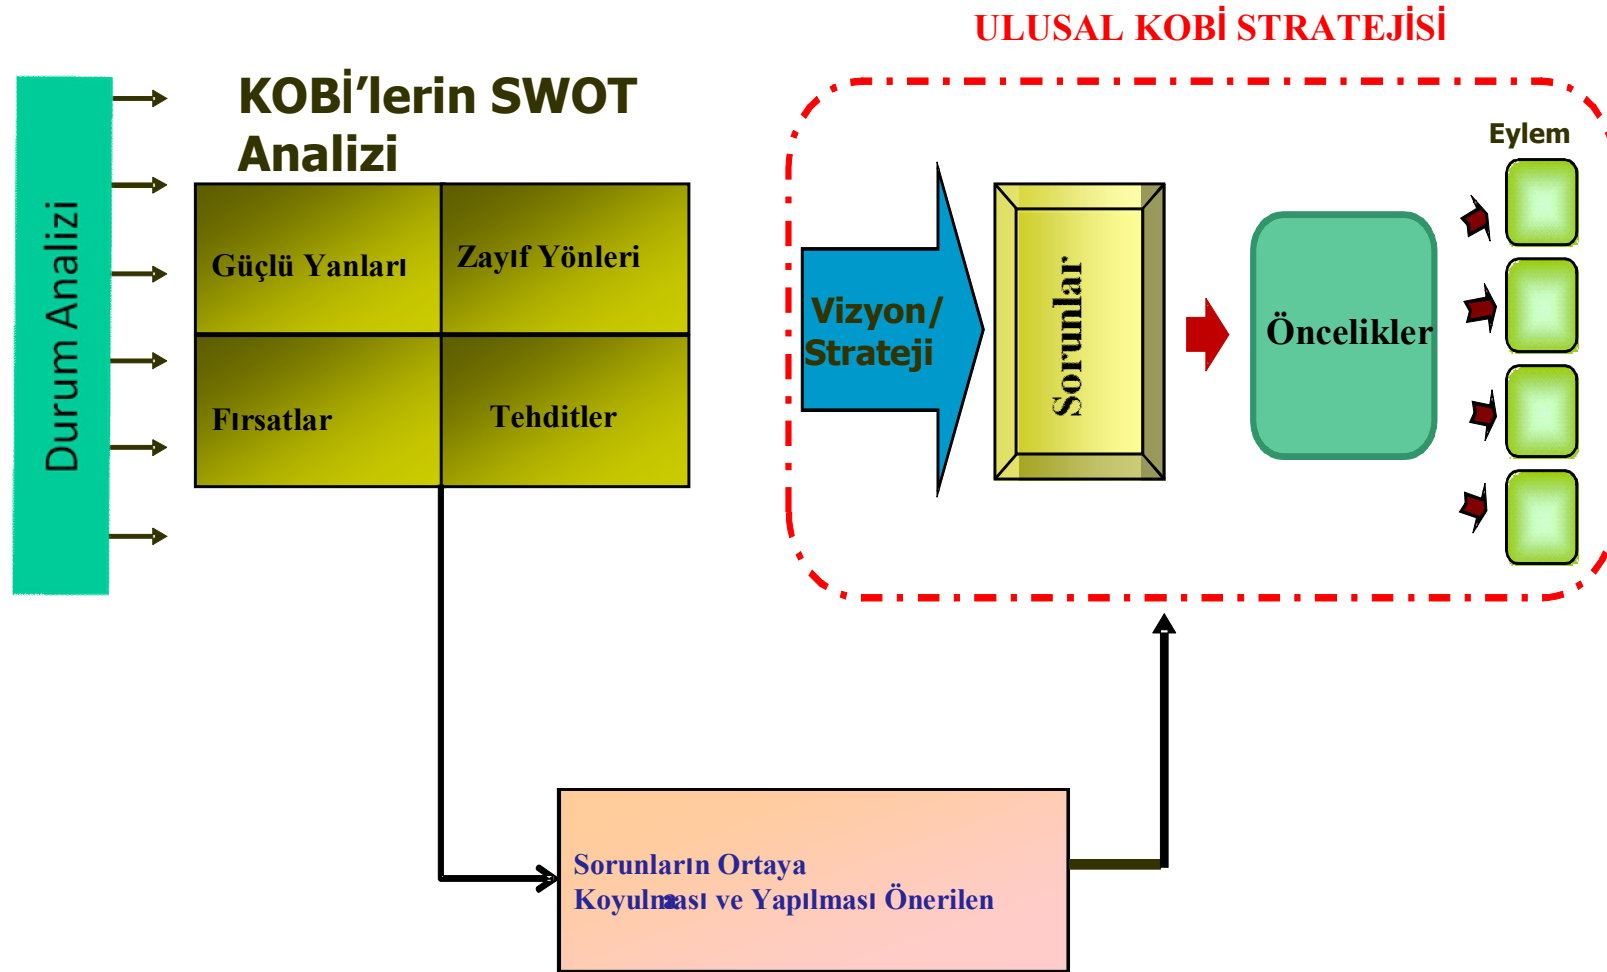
ULUSAL KOBİ STRATEJİSİ

Durum Analizi

KOBİ'lerin SWOT Analizi

| Güçlü Yanları | Zayıf Yönleri |
|---|---|
| Fırsatlar | Tehditler |

Vizyon/ Strateji

Sorunlar

Öncelikler

Eylem

Sorunların Ortaya Koyulması ve Yapılması Önerilen